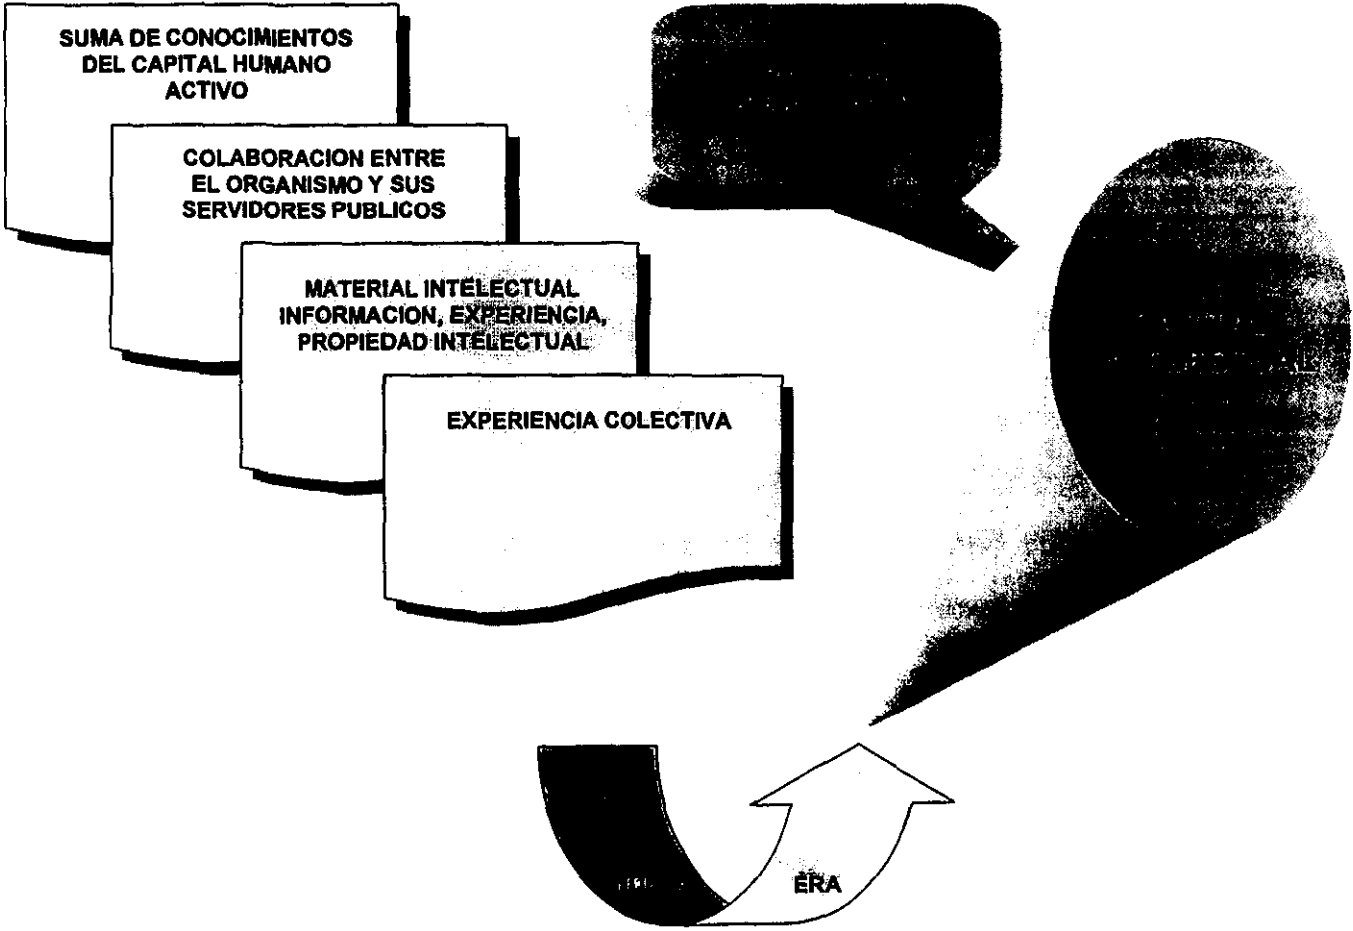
SUMA DE CONOCIMIENTOS DEL CAPITAL HUMANO ACTIVO

COLABORACION ENTRE EL ORGANISMO Y SUS SERVIDORES PUBLICOS

MATERIAL INTELECTUAL INFORMACION, EXPERIENCIA, PROPIEDAD INTELECTUAL

EXPERIENCIA COLECTIVA

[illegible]

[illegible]

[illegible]

ERA